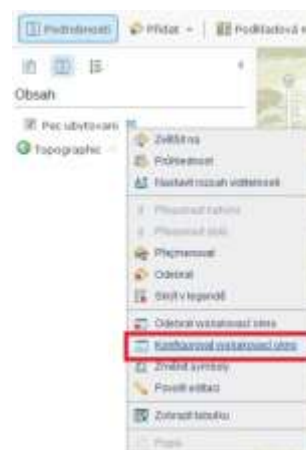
Podrobnosti | Přidat | Podkladová

Obsah

Pec ubytovani

Topographic

Zvětšit na
Průhlednost
Nastavit rozsah viditelnosti
Přesunout nahoru
Přesunout dolů
Přejmenovat
Odebrat
Skrýt v legendě
Odebrat vyskakovací okno
Konfigurovat vyskakovací okno
Změnit symboly
Povolit editaci
Zobrazit tabulku
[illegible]